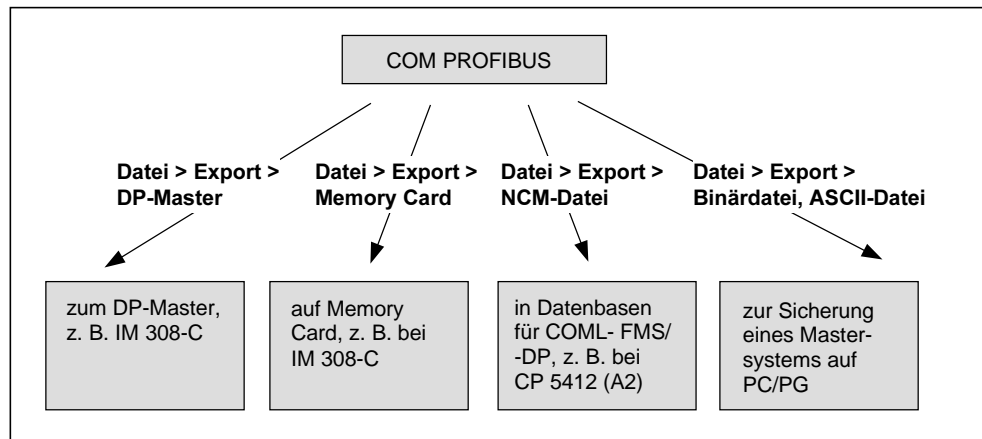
COM PROFIBUS

Datei > Export > DP-Master

Datei > Export > Memory Card

Datei > Export > NCM-Datei

Datei > Export > Binärdatei, ASCII-Datei

zum DP-Master, z. B. IM 308-C

auf Memory Card, z. B. bei IM 308-C

in Datenbasen für COML- FMS/ -DP, z. B. bei CP 5412 (A2)

zur Sicherung eines Mastersystems auf PC/PG